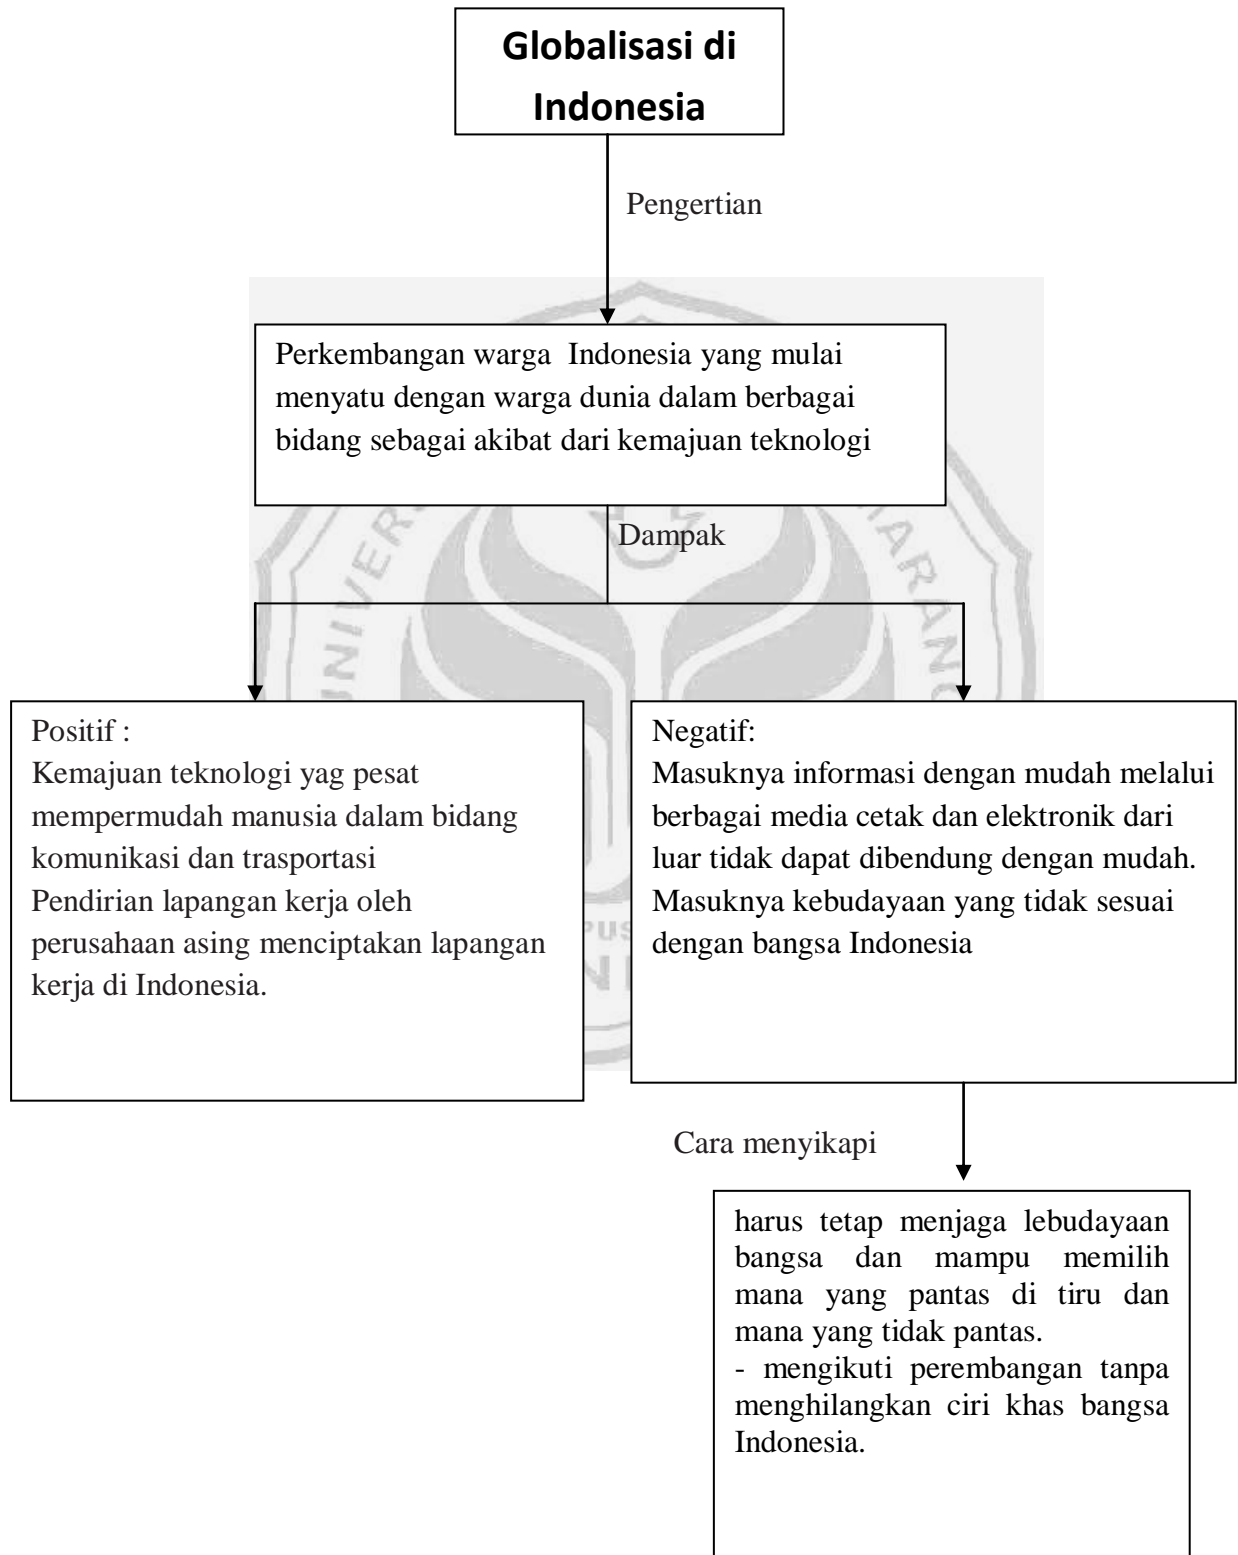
Globalisasi di Indonesia

Pengertian

Perkembangan warga Indonesia yang mulai menyatu dengan warga dunia dalam berbagai bidang sebagai akibat dari kemajuan teknologi

Dampak

Positif :
Kemajuan teknologi yag pesat mempermudah manusia dalam bidang komunikasi dan trasportasi
Pendirian lapangan kerja oleh perusahaan asing menciptakan lapangan kerja di Indonesia.

Negatif:
Masuknya informasi dengan mudah melalui berbagai media cetak dan elektronik dari luar tidak dapat dibendung dengan mudah.
Masuknya kebudayaan yang tidak sesuai dengan bangsa Indonesia

Cara menyikapi

harus tetap menjaga lebudayaan bangsa dan mampu memilih mana yang pantas di tiru dan mana yang tidak pantas.
- mengikuti perembangan tanpa menghilangkan ciri khas bangsa Indonesia.